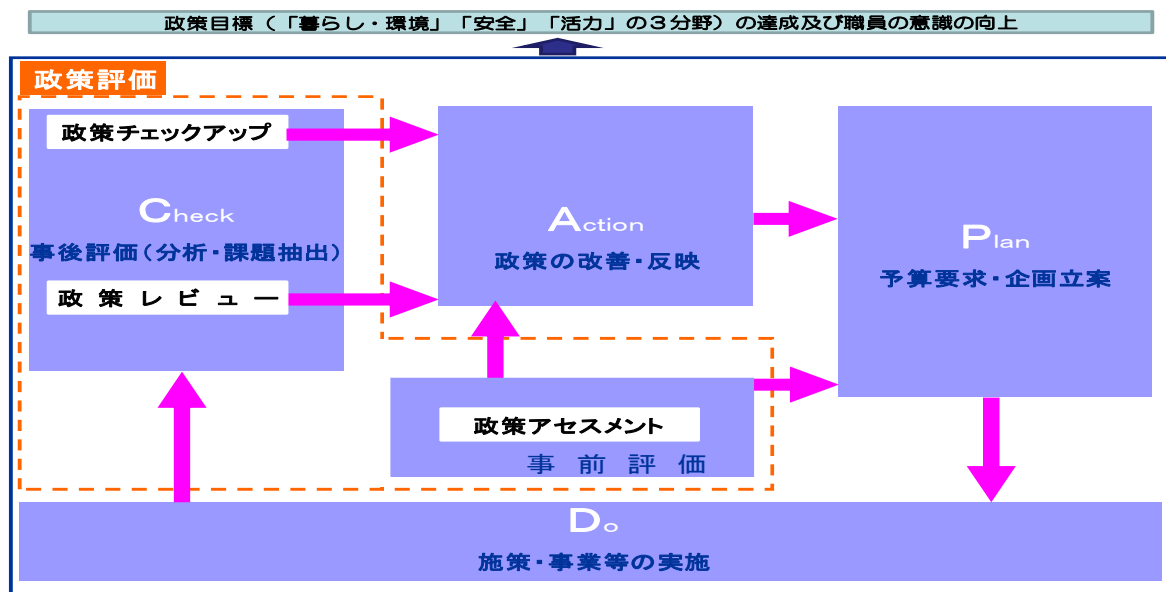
政策目標（「暮らし・環境」「安全」「活力」の３分野）の達成及び職員の意識の向上

政策評価

政策チェックアップ

Check
事後評価（分析・課題抽出）

政　策　レ　ビ　ュ　ー

Action
政策の改善・反映

Plan
予算要求・企画立案

政策アセスメント
事　前　評　価

Do
施策・事業等の実施